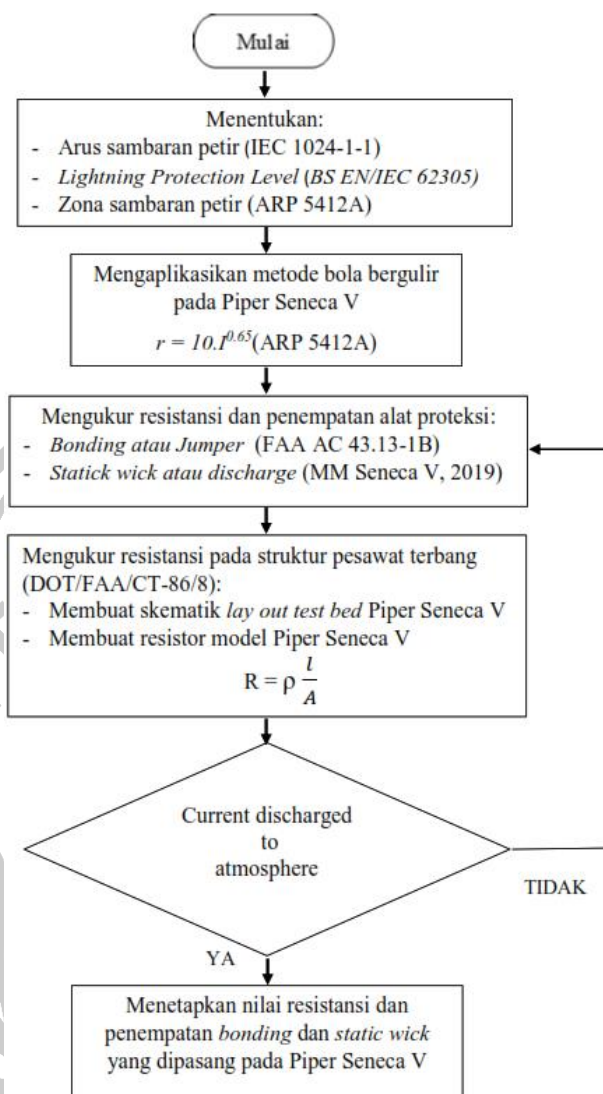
Mulai

Menentukan:
- Arus sambaran petir (IEC 1024-1-1)
- *Lightning Protection Level* (*BS EN/IEC 62305*)
- Zona sambaran petir (ARP 5412A)

Mengaplikasikan metode bola bergulir pada Piper Seneca V
$r = 10.I^{0.65}$(ARP 5412A)

Mengukur resistansi dan penempatan alat proteksi:
- *Bonding atau Jumper* (FAA AC 43.13-1B)
- *Statick wick atau discharge* (MM Seneca V, 2019)

Mengukur resistansi pada struktur pesawat terbang (DOT/FAA/CT-86/8):
- Membuat skematik *lay out test bed* Piper Seneca V
- Membuat resistor model Piper Seneca V
$R = \rho \frac{l}{A}$

Current discharged to atmosphere

TIDAK

YA

Menetapkan nilai resistansi dan penempatan *bonding* dan *static wick* yang dipasang pada Piper Seneca V